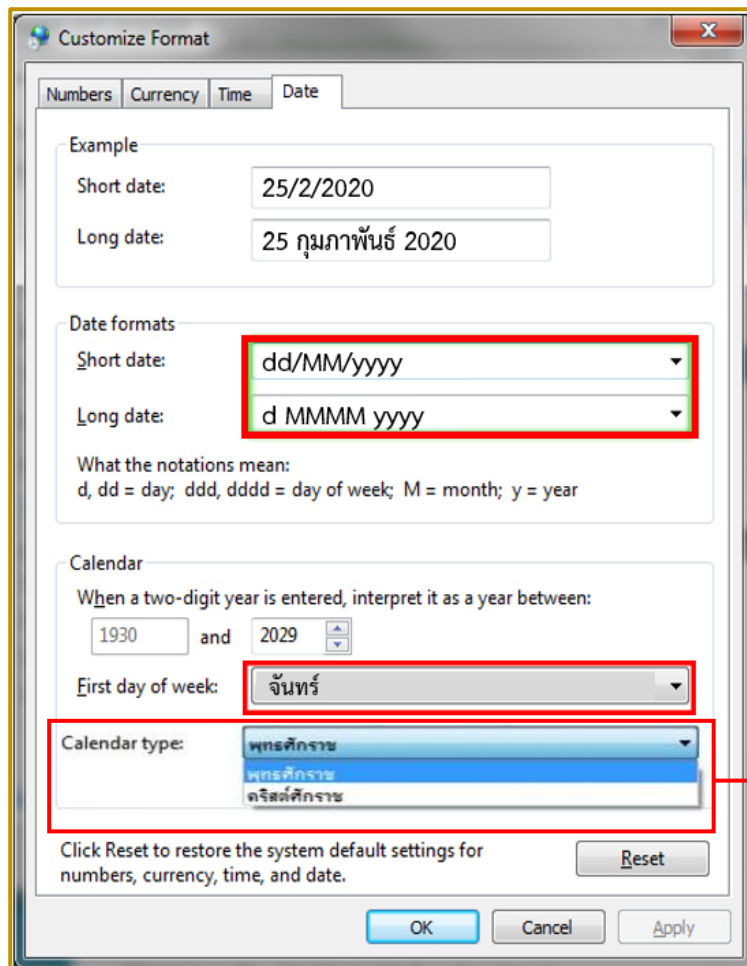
Customize Format

Numbers | Currency | Time | Date

Example

Short date: 25/2/2020

Long date: 25 กุมภาพันธ์ 2020

Date formats

Short date: dd/MM/yyyy

Long date: d MMMM yyyy

What the notations mean:
d, dd = day; ddd, dddd = day of week; M = month; y = year

Calendar

When a two-digit year is entered, interpret it as a year between:

1930 and 2029

First day of week: จันทร์

Calendar type: พุทธศักราช

พุทธศักราช
คริสต์ศักราช

Click Reset to restore the system default settings for numbers, currency, time, and date.

Reset

OK Cancel Apply